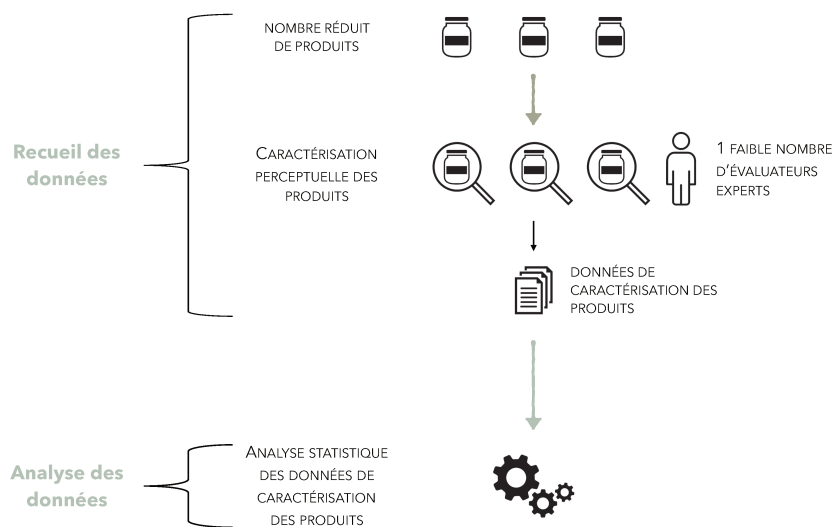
Recueil des données

NOMBRE RÉDUIT DE PRODUITS

CARACTÉRISATION PERCEPTUELLE DES PRODUITS

1 FAIBLE NOMBRE D'ÉVALUATEURS EXPERTS

DONNÉES DE CARACTÉRISATION DES PRODUITS

Analyse des données

ANALYSE STATISTIQUE DES DONNÉES DE CARACTÉRISATION DES PRODUITS